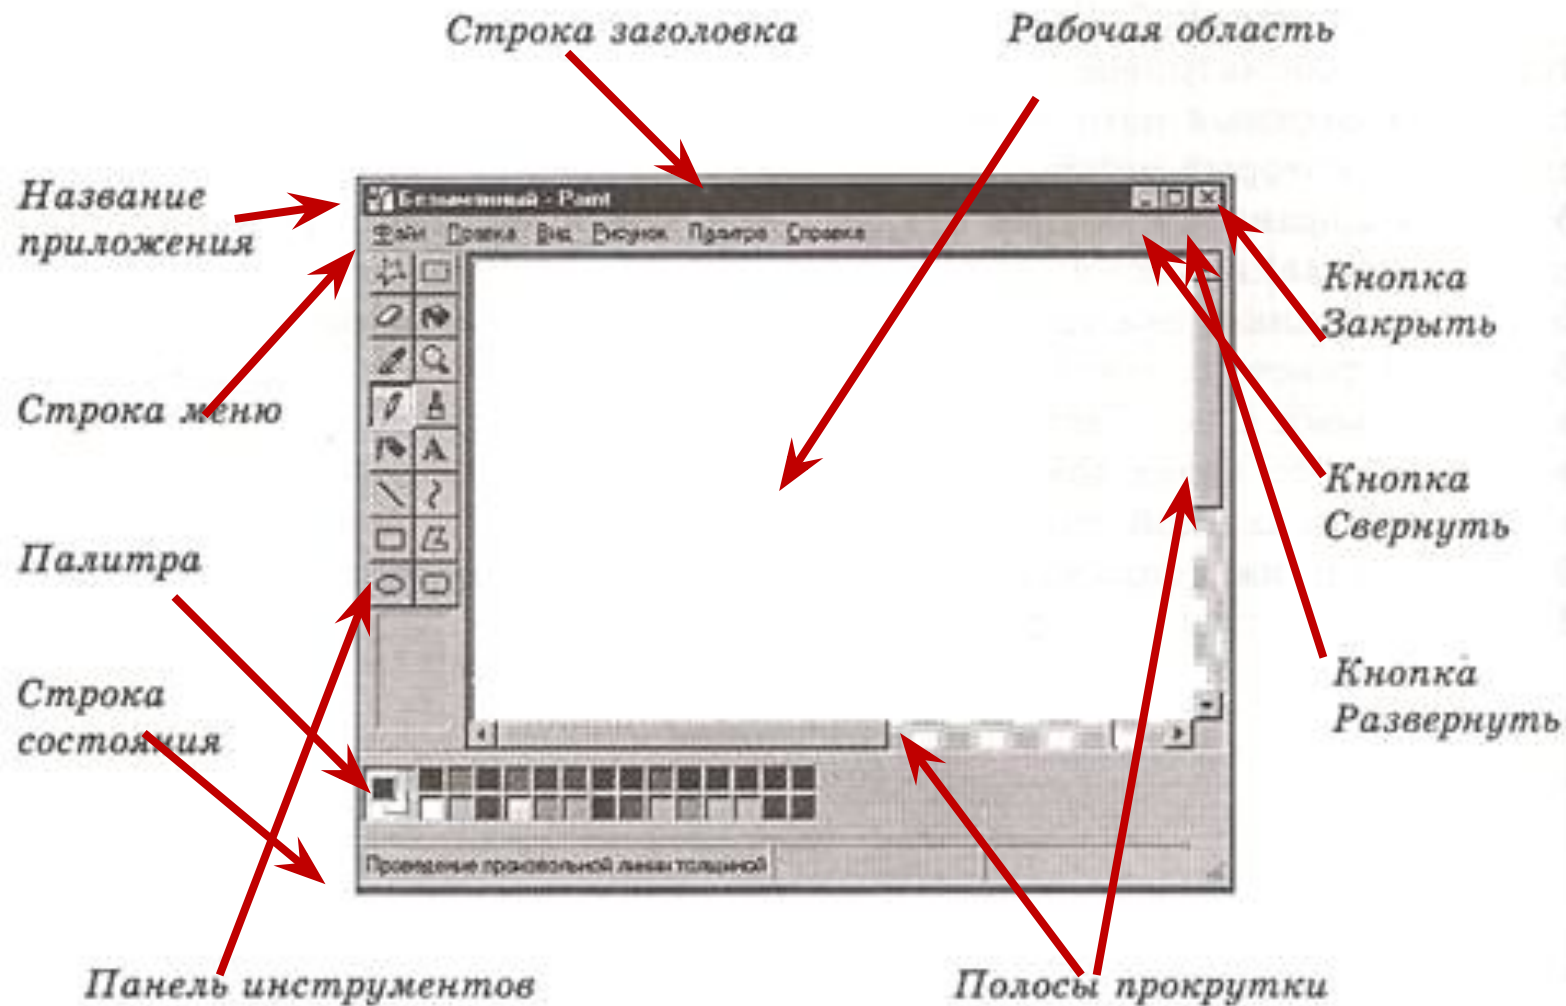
Строка заголовка

Рабочая область

Название приложения

Безымянный - Paint

Файл Правка Вид Рисунок Палитра Справка

Строка меню

Кнопка Закрыть

Кнопка Свернуть

Палитра

Кнопка Развернуть

Строка состояния

Проведение произвольной линии толщиной

Панель инструментов

Полосы прокрутки